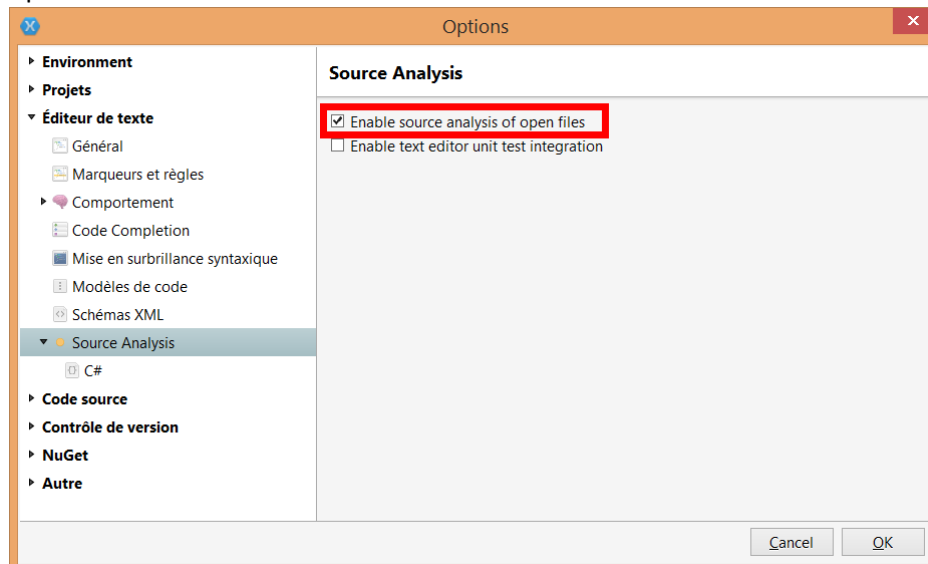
Options

Environment
Projets
Éditeur de texte
Général
Marqueurs et règles
Comportement
Code Completion
Mise en surbrillance syntaxique
Modèles de code
Schémas XML
Source Analysis
C#
Code source
Contrôle de version
NuGet
Autre

Source Analysis

Enable source analysis of open files
Enable text editor unit test integration

Cancel
OK